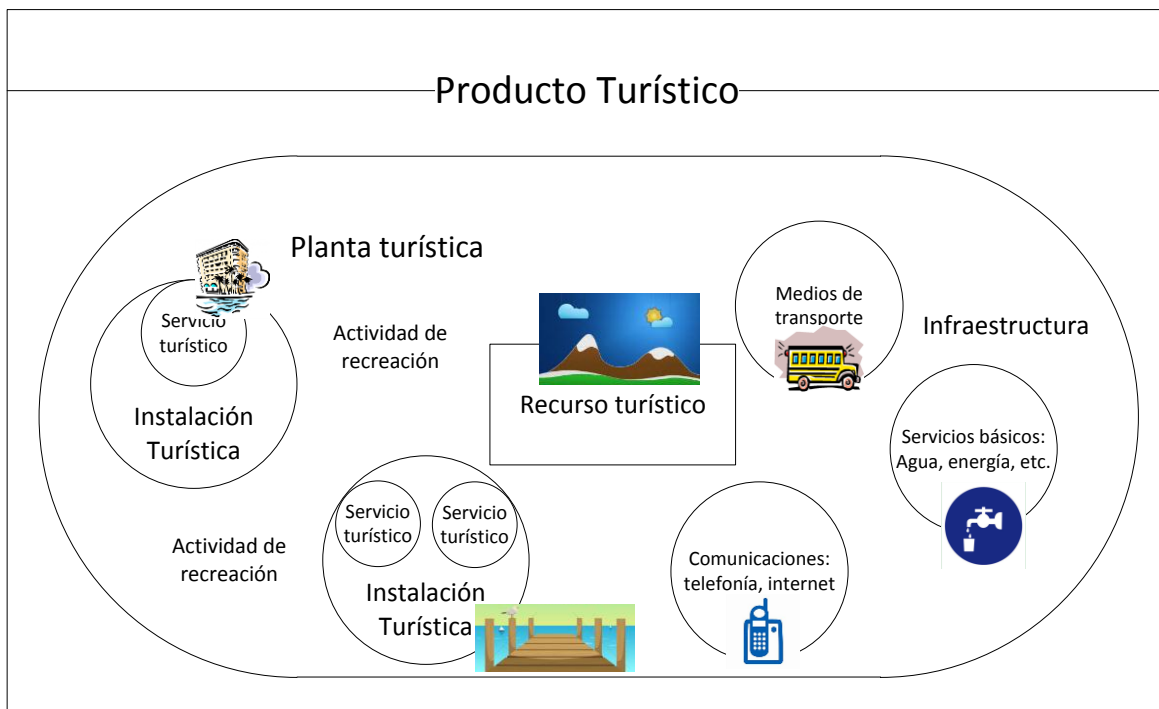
Producto Turístico

Planta turística

Servicio turístico

Instalación Turística

Actividad de recreación

Recurso turístico

Medios de transporte

Infraestructura

Servicios básicos: Agua, energía, etc.

Actividad de recreación

Servicio turístico

Servicio turístico

Instalación Turística

Comunicaciones: telefonía, internet